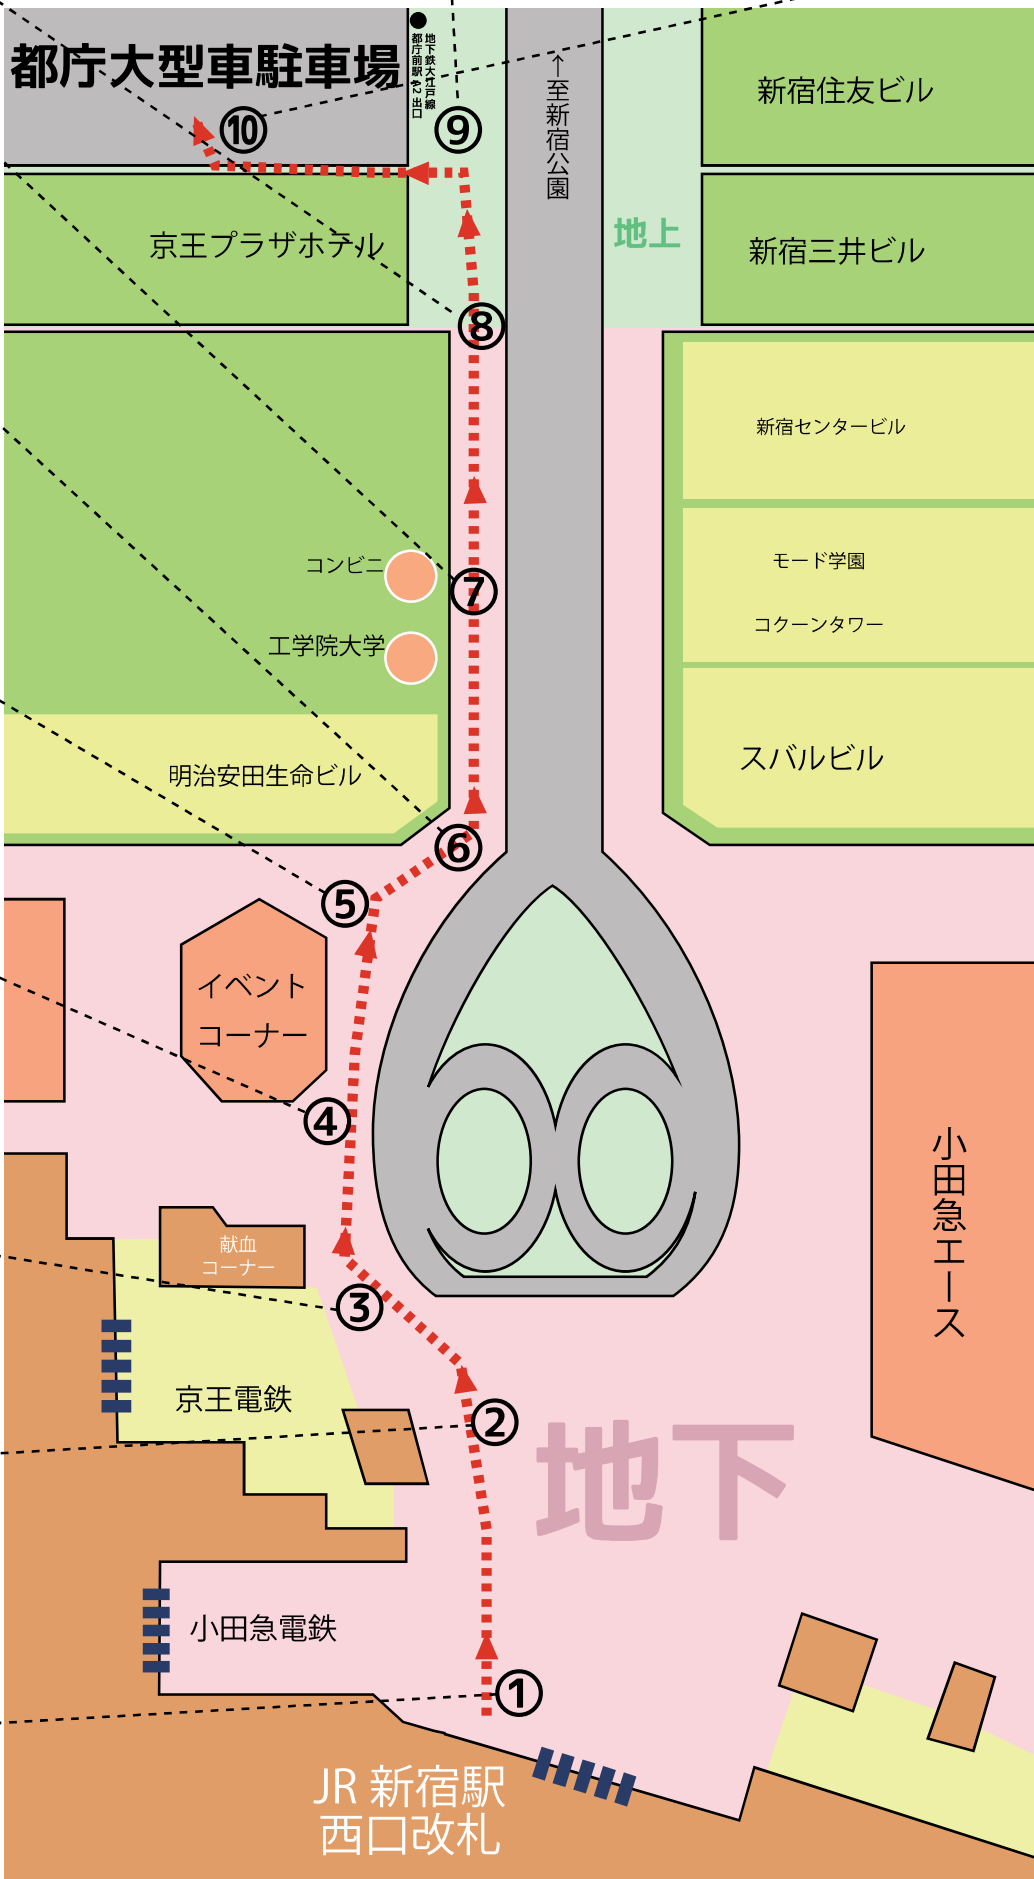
都庁大型車駐車場

地下鉄大江戸線 都庁前駅 A2 出口

⑩

⑨

↑至新宿公園

新宿住友ビル

京王プラザホテル

地上

新宿三井ビル

⑧

新宿センタービル

モード学園

コクーンタワー

コンビニ

⑦

工学院大学

明治安田生命ビル

スバルビル

⑥

⑤

イベントコーナー

④

小田急エース

献血コーナー

③

京王電鉄

②

地下

小田急電鉄

①

JR 新宿駅
西口改札